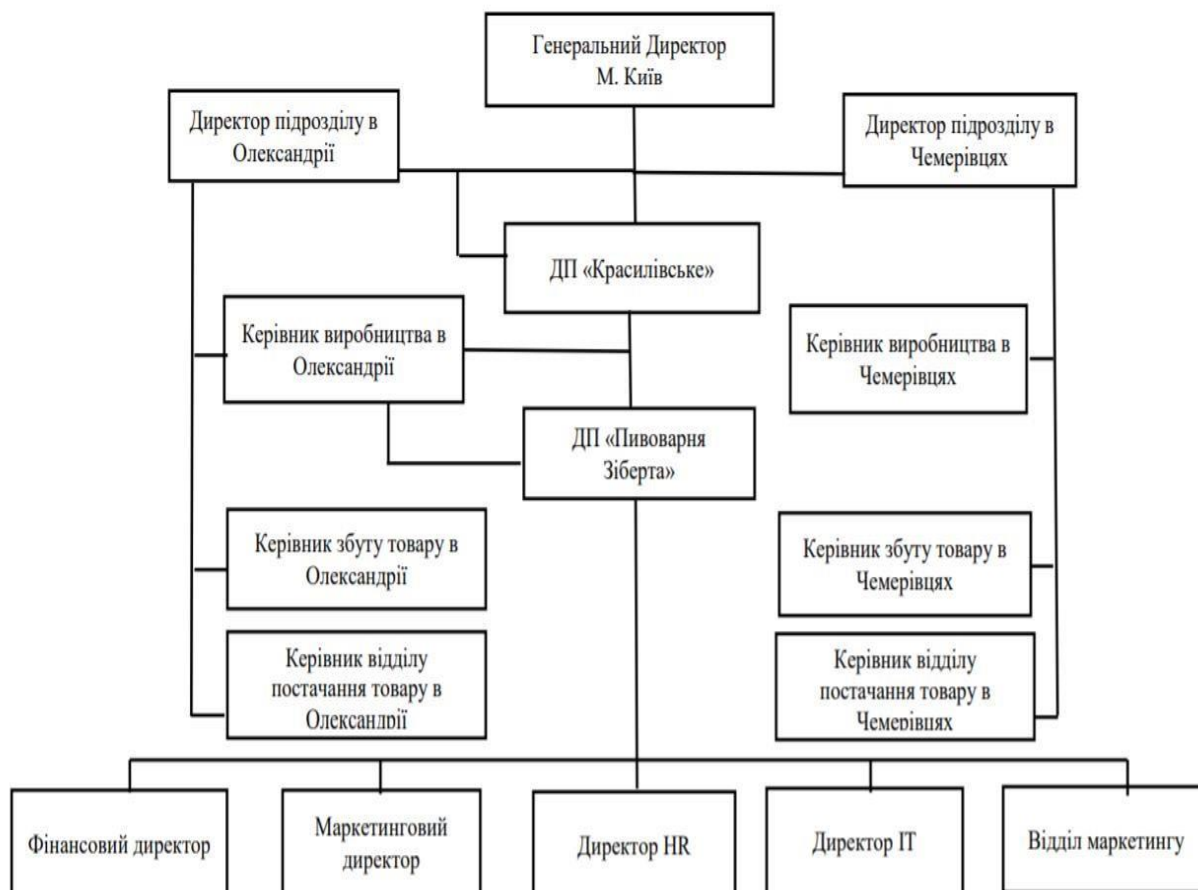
Генеральний Директор М. Київ

Директор підрозділу в Олександрії

Директор підрозділу в Чемерівцях

ДП «Красилівське»

Керівник виробництва в Олександрії

Керівник виробництва в Чемерівцях

ДП «Пивоварня Зіберта»

Керівник збуту товару в Олександрії

Керівник збуту товару в Чемерівцях

Керівник відділу постачання товару в Олександрії

Керівник відділу постачання товару в Чемерівцях

Фінансовий директор

Маркетинговий директор

Директор HR

Директор IT

Відділ маркетингу